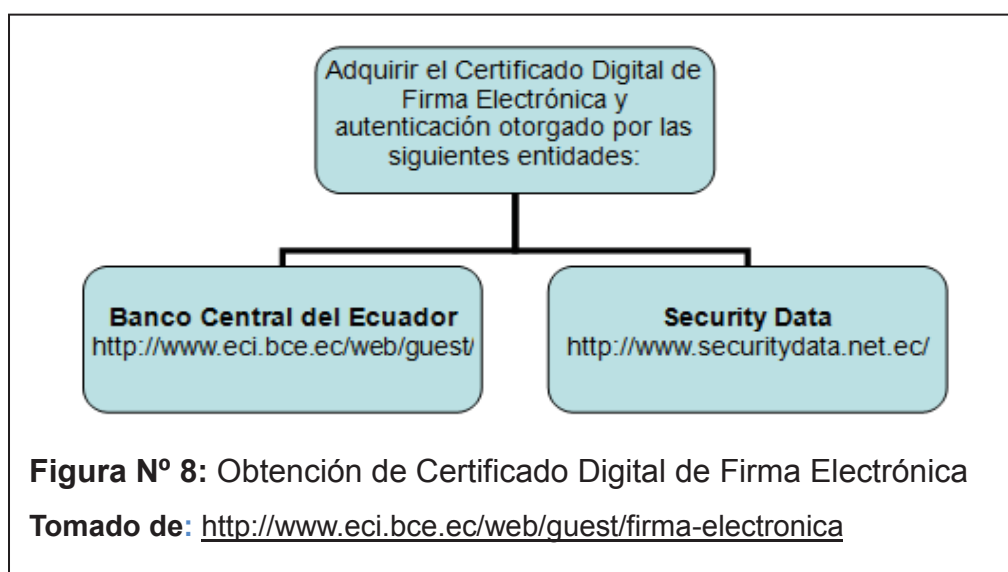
Adquirir el Certificado Digital de Firma Electrónica y autenticación otorgado por las siguientes entidades:

**Banco Central del Ecuador**
http://www.eci.bce.ec/web/guest/

**Security Data**
http://www.securitydata.net.ec/

**Figura Nº 8:** Obtención de Certificado Digital de Firma Electrónica

**Tomado de:** http://www.eci.bce.ec/web/guest/firma-electronica